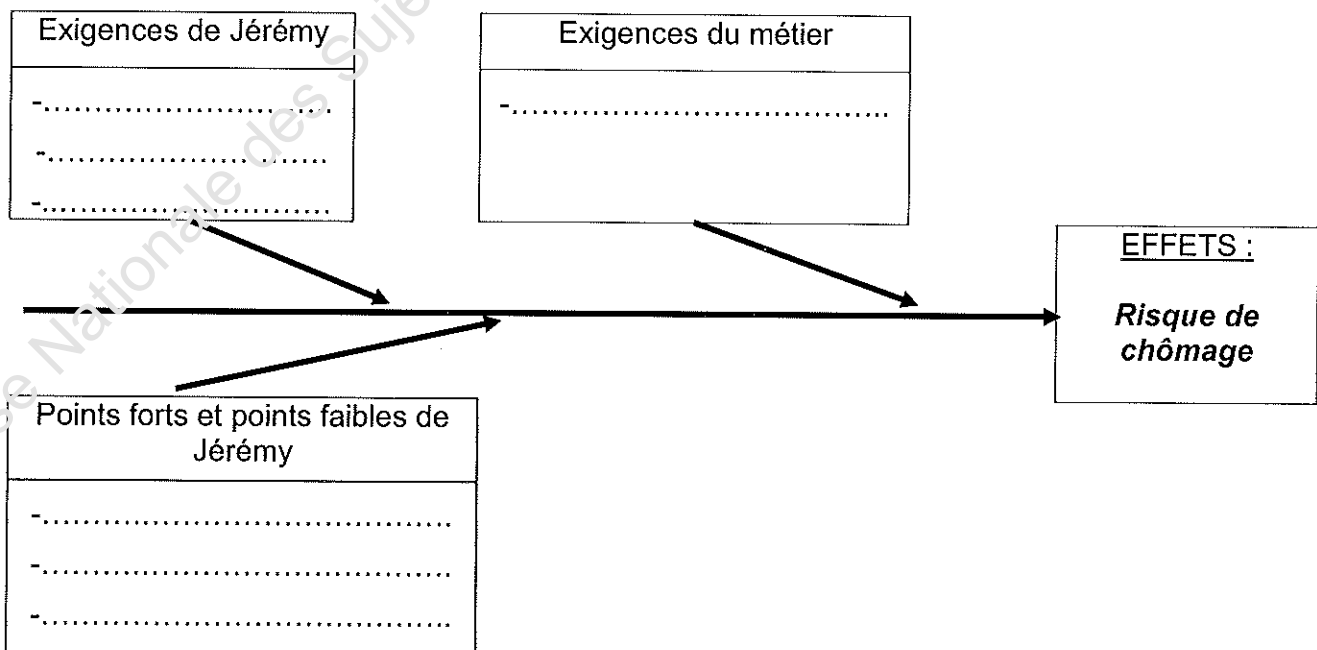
Exigences de Jérémy

-.............................

-.............................

-.............................

Exigences du métier

-.....................................

EFFETS :

Risque de chômage

Points forts et points faibles de Jérémy

-.........................................

-.........................................

-.........................................

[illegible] Nationale des Suje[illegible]